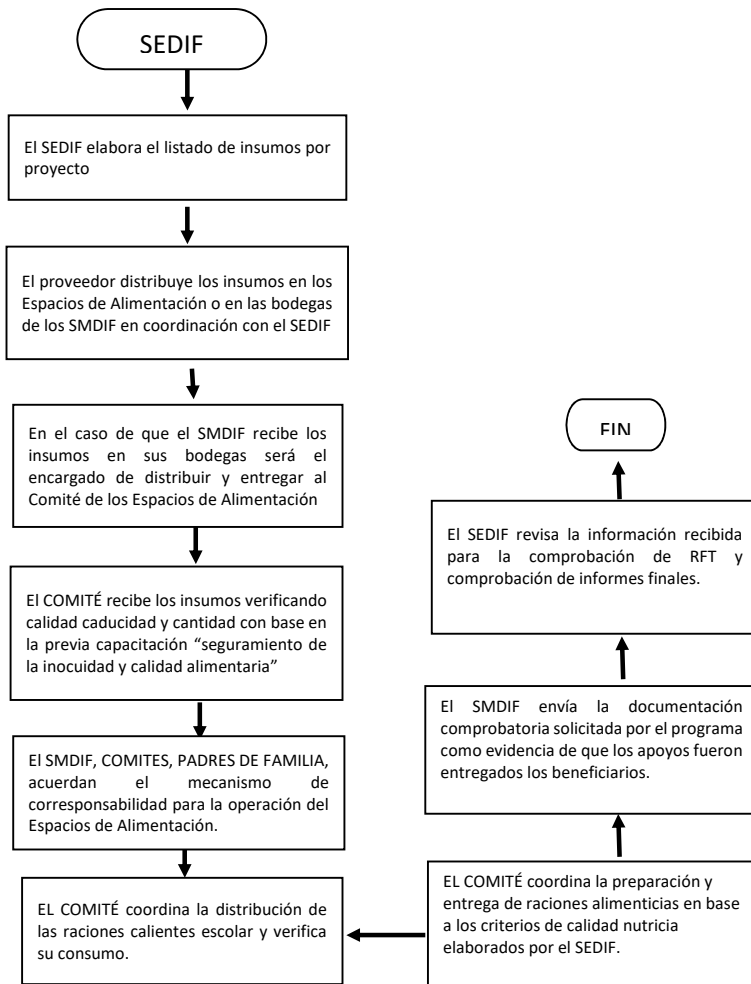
SEDIF

El SEDIF elabora el listado de insumos por proyecto

El proveedor distribuye los insumos en los Espacios de Alimentación o en las bodegas de los SMDIF en coordinación con el SEDIF

En el caso de que el SMDIF recibe los insumos en sus bodegas será el encargado de distribuir y entregar al Comité de los Espacios de Alimentación

El COMITÉ recibe los insumos verificando calidad caducidad y cantidad con base en la previa capacitación "seguramiento de la inocuidad y calidad alimentaria"

El SMDIF, COMITES, PADRES DE FAMILIA, acuerdan el mecanismo de corresponsabilidad para la operación del Espacios de Alimentación.

EL COMITÉ coordina la distribución de las raciones calientes escolar y verifica su consumo.

EL COMITÉ coordina la preparación y entrega de raciones alimenticias en base a los criterios de calidad nutricia elaborados por el SEDIF.

El SMDIF envía la documentación comprobatoria solicitada por el programa como evidencia de que los apoyos fueron entregados los beneficiarios.

El SEDIF revisa la información recibida para la comprobación de RFT y comprobación de informes finales.

FIN